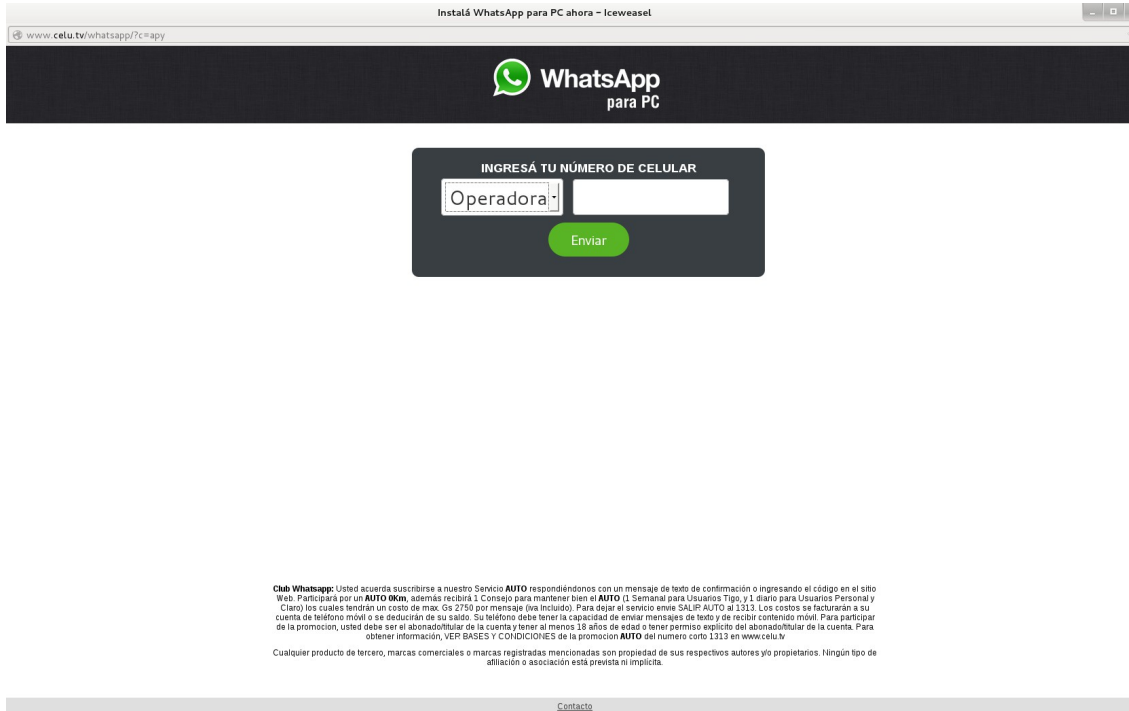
Instalá WhatsApp para PC ahora - Iceweasel

www.celu.tv/whatsapp/?c=apy

WhatsApp para PC

INGRESÁ TU NÚMERO DE CELULAR

Operadora

Enviar

Club Whatsapp: Usted acuerda suscribirse a nuestro Servicio AUTO respondiéndonos con un mensaje de texto de confirmación o ingresando el código en el sitio Web. Participará por un AUTO 0Km, además recibirá 1 Consejo para mantener bien el AUTO (1 Semanal para Usuarios Tigo, y 1 diario para Usuarios Personal y Claro) los cuales tendrán un costo de max. Gs 2750 por mensaje (iva Incluido). Para dejar el servicio envíe SALIR AUTO al 1313. Los costos se facturarán a su cuenta de teléfono móvil o se deducirán de su saldo. Su teléfono debe tener la capacidad de enviar mensajes de texto y de recibir contenido móvil. Para participar de la promocion, usted debe ser el abonado/titular de la cuenta y tener al menos 18 años de edad o tener permiso explícito del abonado/titular de la cuenta. Para obtener información, VEP BASES Y CONDICIONES de la promocion AUTO del numero corto 1313 en www.celu.tv

Cualquier producto de tercero, marcas comerciales o marcas registradas mencionadas son propiedad de sus respectivos autores y/o propietarios. Ningún tipo de afiliación o asociación está prevista ni implícita.

Contacto